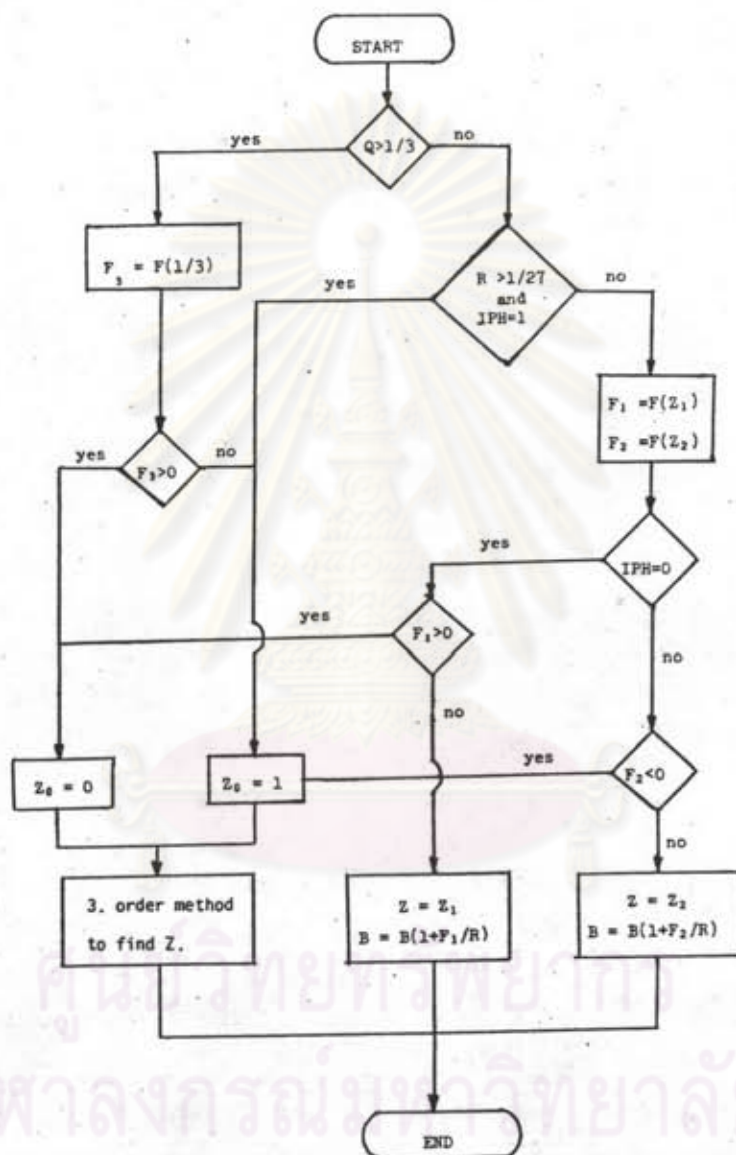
START

$Q>1/3$

yes

no

$F_3 = F(1/3)$

$R > 1/27$ and $IPH=1$

yes

no

$F_1 = F(Z_1)$

$F_2 = F(Z_2)$

yes

$F_3>0$

no

yes

$IPH=0$

yes

$F_1>0$

no

no

$Z_0 = 0$

$Z_0 = 1$

yes

$F_2<0$

no

3. order method to find Z.

$Z = Z_1$

$B = B(1+F_1/R)$

$Z = Z_2$

$B = B(1+F_2/R)$

END

ศูนย์วิทยทรัพยากร

จุฬาลงกรณ์มหาวิทยาลัย